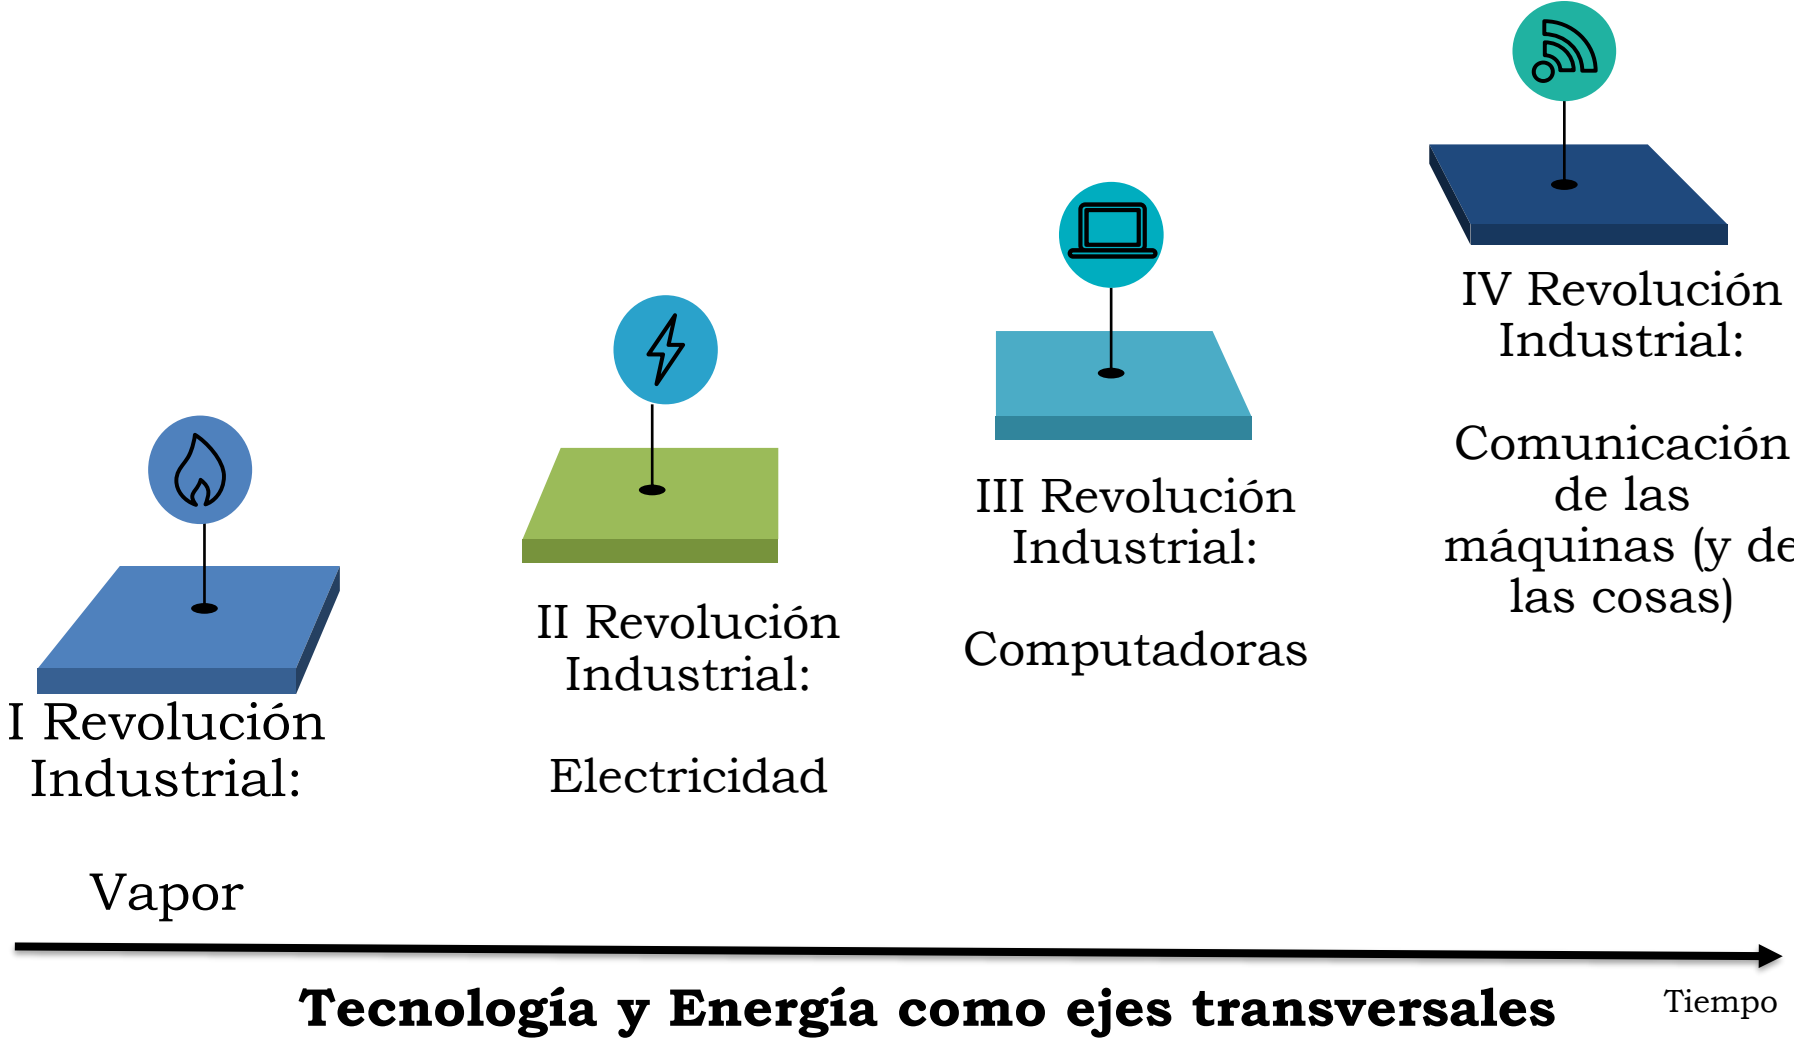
IV Revolución Industrial:

Comunicación de las máquinas (y de las cosas)

III Revolución Industrial:

Computadoras

II Revolución Industrial:

Electricidad

I Revolución Industrial:

Vapor

Tecnología y Energía como ejes transversales

Tiempo